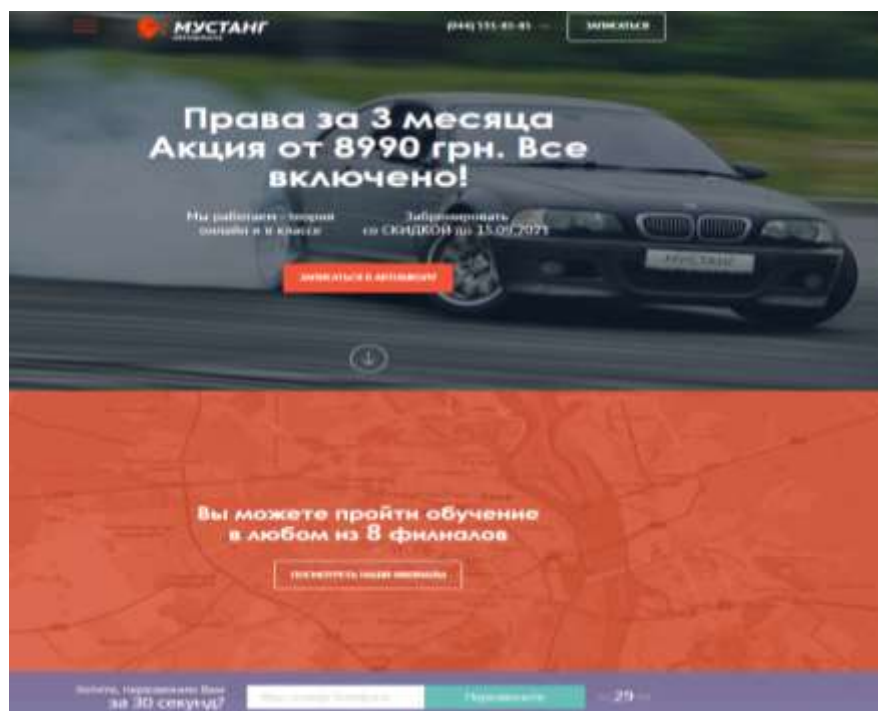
МУСТАНГ
автошкола

(044) 155-85-85

ЗАПИСАТЬСЯ

Права за 3 месяца Акция от 8990 грн. Все включено!

Мы работаем - теория онлайн и в классе

Забронировать со СКИДКОЙ до 15.09.2021

ЗАПИСАТЬСЯ В АВТОШКОЛУ

МУСТАНГ

Вы можете пройти обучение в любом из 8 филиалов

ПОСМОТРЕТЬ НАШИ ФИЛИАЛЫ

Хотите, перезвоним Вам за 30 секунд?

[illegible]

Перезвоните

29